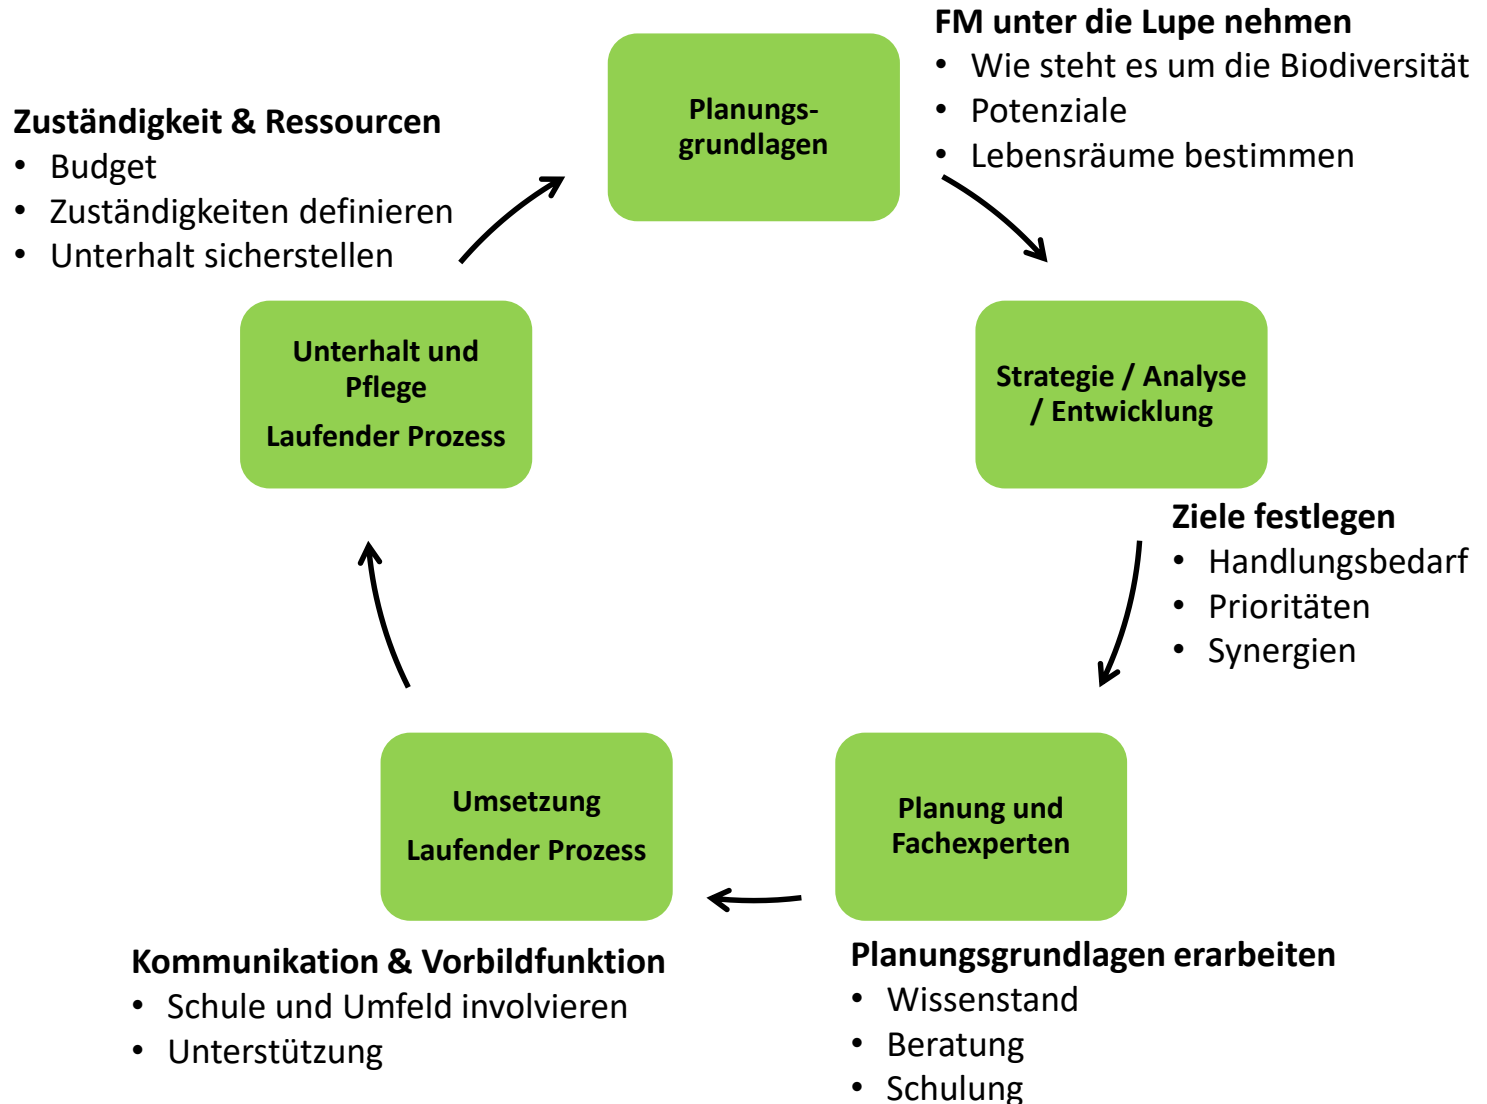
Planungsgrundlagen

FM unter die Lupe nehmen
- Wie steht es um die Biodiversität
- Potenziale
- Lebensräume bestimmen

Strategie / Analyse / Entwicklung

Ziele festlegen
- Handlungsbedarf
- Prioritäten
- Synergien

Planung und Fachexperten

Planungsgrundlagen erarbeiten
- Wissenstand
- Beratung
- Schulung

Umsetzung
Laufender Prozess

Kommunikation & Vorbildfunktion
- Schule und Umfeld involvieren
- Unterstützung

Unterhalt und Pflege
Laufender Prozess

Zuständigkeit & Ressourcen
- Budget
- Zuständigkeiten definieren
- Unterhalt sicherstellen